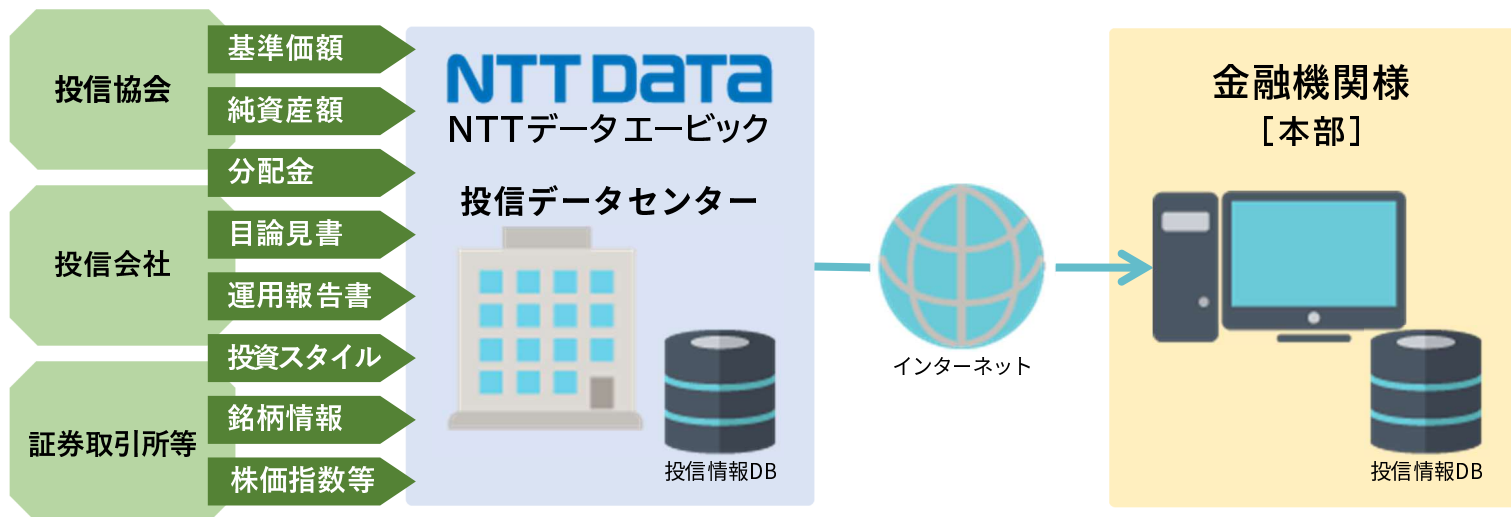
投信協会

投信会社

証券取引所等

基準価額

純資産額

分配金

目論見書

運用報告書

投資スタイル

銘柄情報

株価指数等

NTT DATA

NTTデータ エービック

投信データセンター

投信情報DB

インターネット

金融機関様
［本部］

投信情報DB